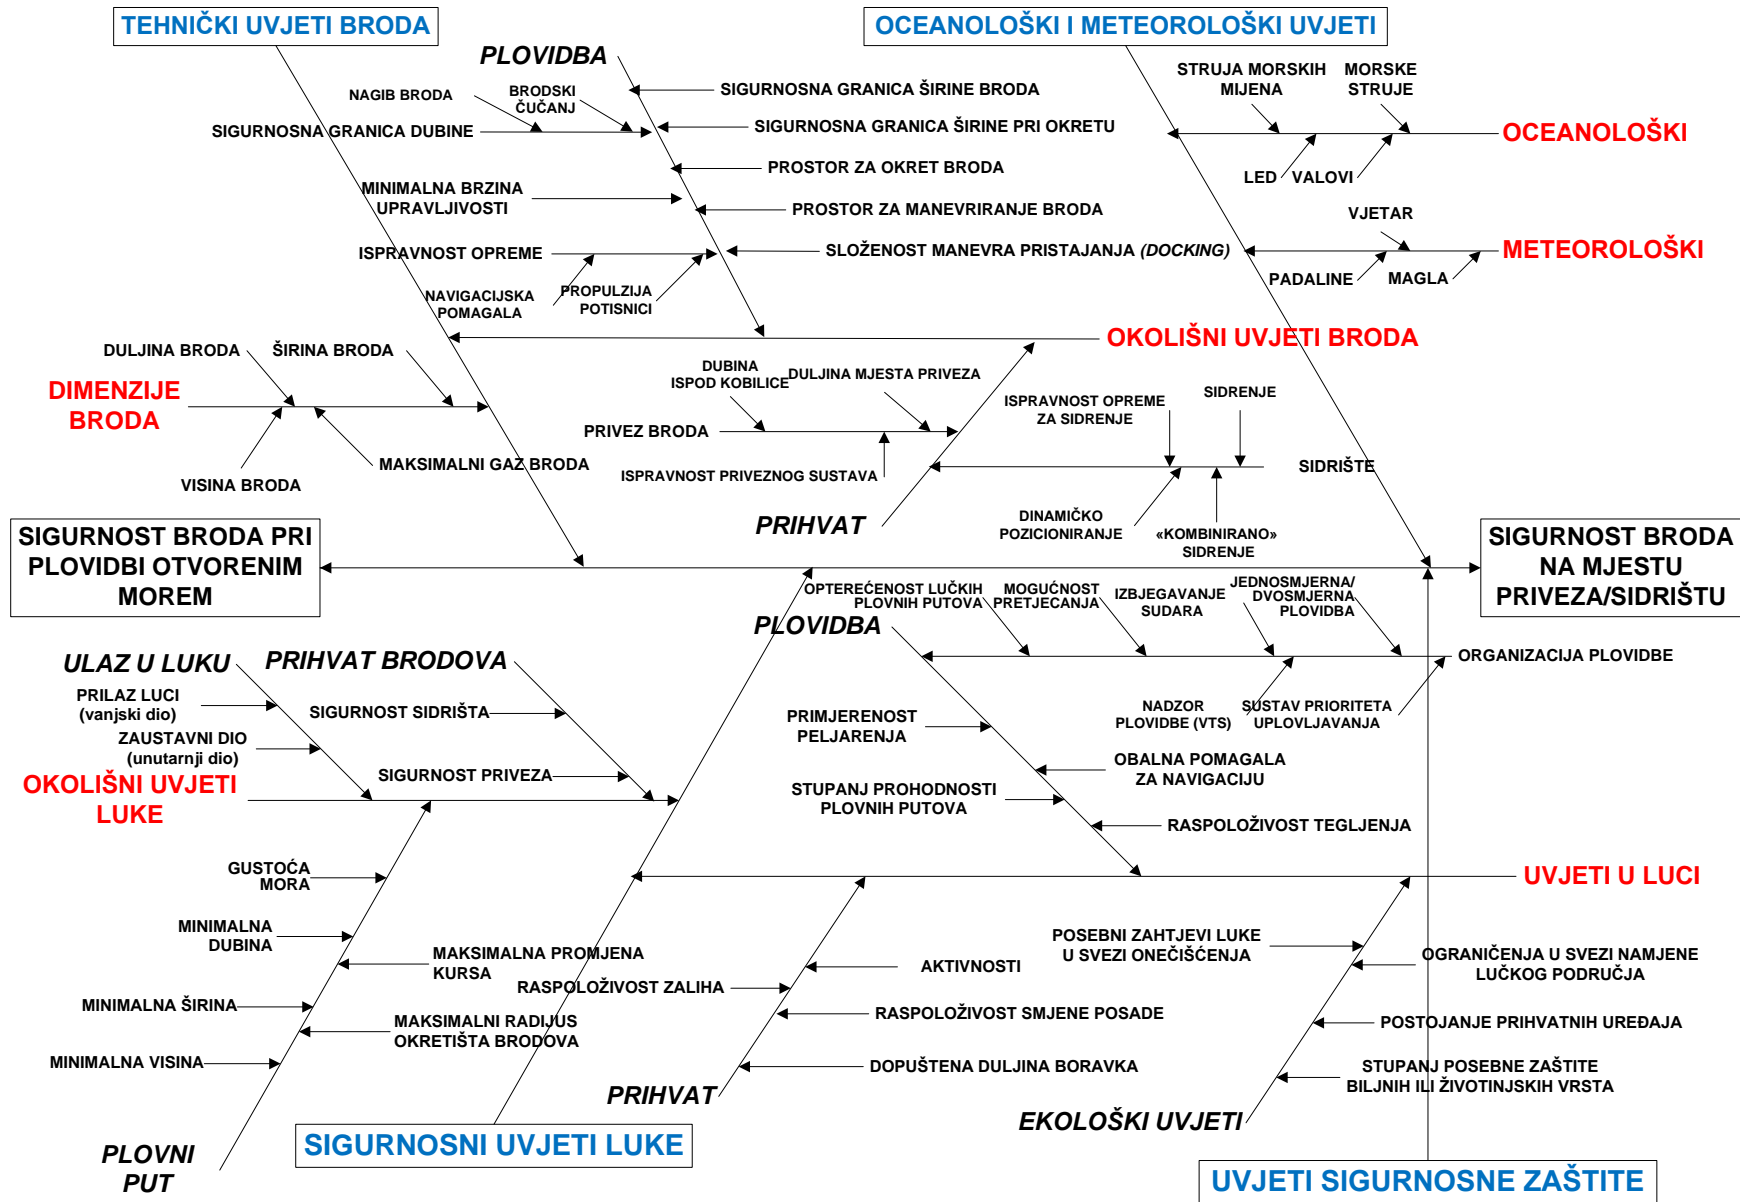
TEHNIČKI UVJETI BRODA

OCEANOLOŠKI I METEOROLOŠKI UVJETI

PLOVIDBA

NAGIB BRODA
BRODSKI ČUČANJ
SIGURNOSNA GRANICA DUBINE
SIGURNOSNA GRANICA ŠIRINE BRODA
SIGURNOSNA GRANICA ŠIRINE PRI OKRETU
PROSTOR ZA OKRET BRODA
MINIMALNA BRZINA UPRAVLJIVOSTI
PROSTOR ZA MANEVRIRANJE BRODA
ISPRAVNOST OPREME
SLOŽENOST MANEVRA PRISTAJANJA (DOCKING)
NAVIGACIJSKA POMAGALA
PROPULZIJA POTISNICI

STRUJA MORSKIH MIJENA
MORSKE STRUJE
OCEANOLOŠKI
LED
VALOVI
VJETAR
METEOROLOŠKI
PADALINE
MAGLA

OKOLIŠNI UVJETI BRODA

DULJINA BRODA
ŠIRINA BRODA
DIMENZIJE BRODA
VISINA BRODA
MAKSIMALNI GAZ BRODA

DUBINA ISPOD KOBILICE
DULJINA MJESTA PRIVEZA
PRIVEZ BRODA
ISPRAVNOST PRIVEZNOG SUSTAVA
ISPRAVNOST OPREME ZA SIDRENJE
SIDRENJE
SIDRIŠTE
DINAMIČKO POZICIONIRANJE
«KOMBINIRANO» SIDRENJE
PRIHVAT

SIGURNOST BRODA PRI PLOVIDBI OTVORENIM MOREM

SIGURNOST BRODA NA MJESTU PRIVEZA/SIDRIŠTU

OPTEREĆENOST LUČKIH PLOVNIH PUTOVA
MOGUĆNOST PRETJECANJA
IZBJEGAVANJE SUDARA
JEDNOSMJERNA/ DVOSMJERNA PLOVIDBA
PLOVIDBA
ORGANIZACIJA PLOVIDBE
NADZOR PLOVIDBE (VTS)
SUSTAV PRIORITETA UPLOVLJAVANJA
PRIMJERENOST PELJARENJA
OBALNA POMAGALA ZA NAVIGACIJU
STUPANJ PROHODNOSTI PLOVNIH PUTOVA
RASPOLOŽIVOST TEGLJENJA
UVJETI U LUCI

ULAZ U LUKU
PRIHVAT BRODOVA
PRILAZ LUCI (vanjski dio)
SIGURNOST SIDRIŠTA
ZAUSTAVNI DIO (unutarnji dio)
OKOLIŠNI UVJETI LUKE
SIGURNOST PRIVEZA

GUSTOĆA MORA
MINIMALNA DUBINA
MAKSIMALNA PROMJENA KURSA
MINIMALNA ŠIRINA
MAKSIMALNI RADIJUS OKRETIŠTA BRODOVA
MINIMALNA VISINA
PLOVNI PUT

RASPOLOŽIVOST ZALIHA
AKTIVNOSTI
RASPOLOŽIVOST SMJENE POSADE
DOPUŠTENA DULJINA BORAVKA
PRIHVAT

POSEBNI ZAHTJEVI LUKE U SVEZI ONEČIŠĆENJA
OGRANIČENJA U SVEZI NAMJENE LUČKOG PODRUČJA
POSTOJANJE PRIHVATNIH UREĐAJA
STUPANJ POSEBNE ZAŠTITE BILJNIH ILI ŽIVOTINJSKIH VRSTA
EKOLOŠKI UVJETI

SIGURNOSNI UVJETI LUKE

UVJETI SIGURNOSNE ZAŠTITE